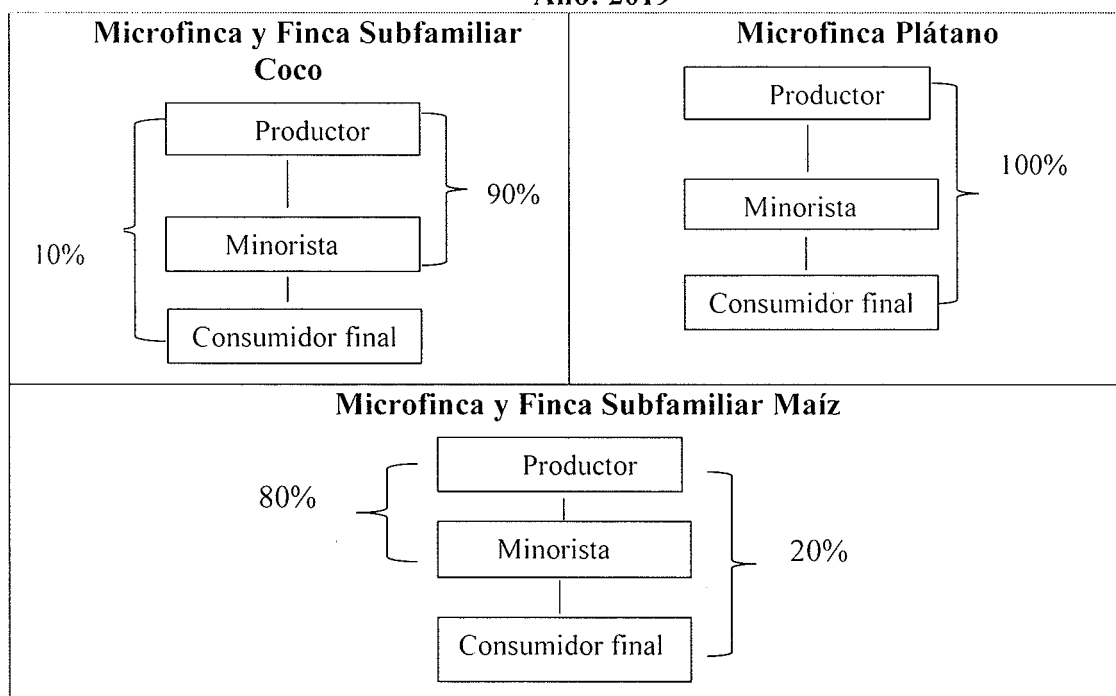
Año: 2019

Microfinca y Finca Subfamiliar Coco

Productor

Minorista

Consumidor final

90%

10%

Microfinca Plátano

Productor

Minorista

Consumidor final

100%

Microfinca y Finca Subfamiliar Maíz

80%

Productor

Minorista

Consumidor final

20%